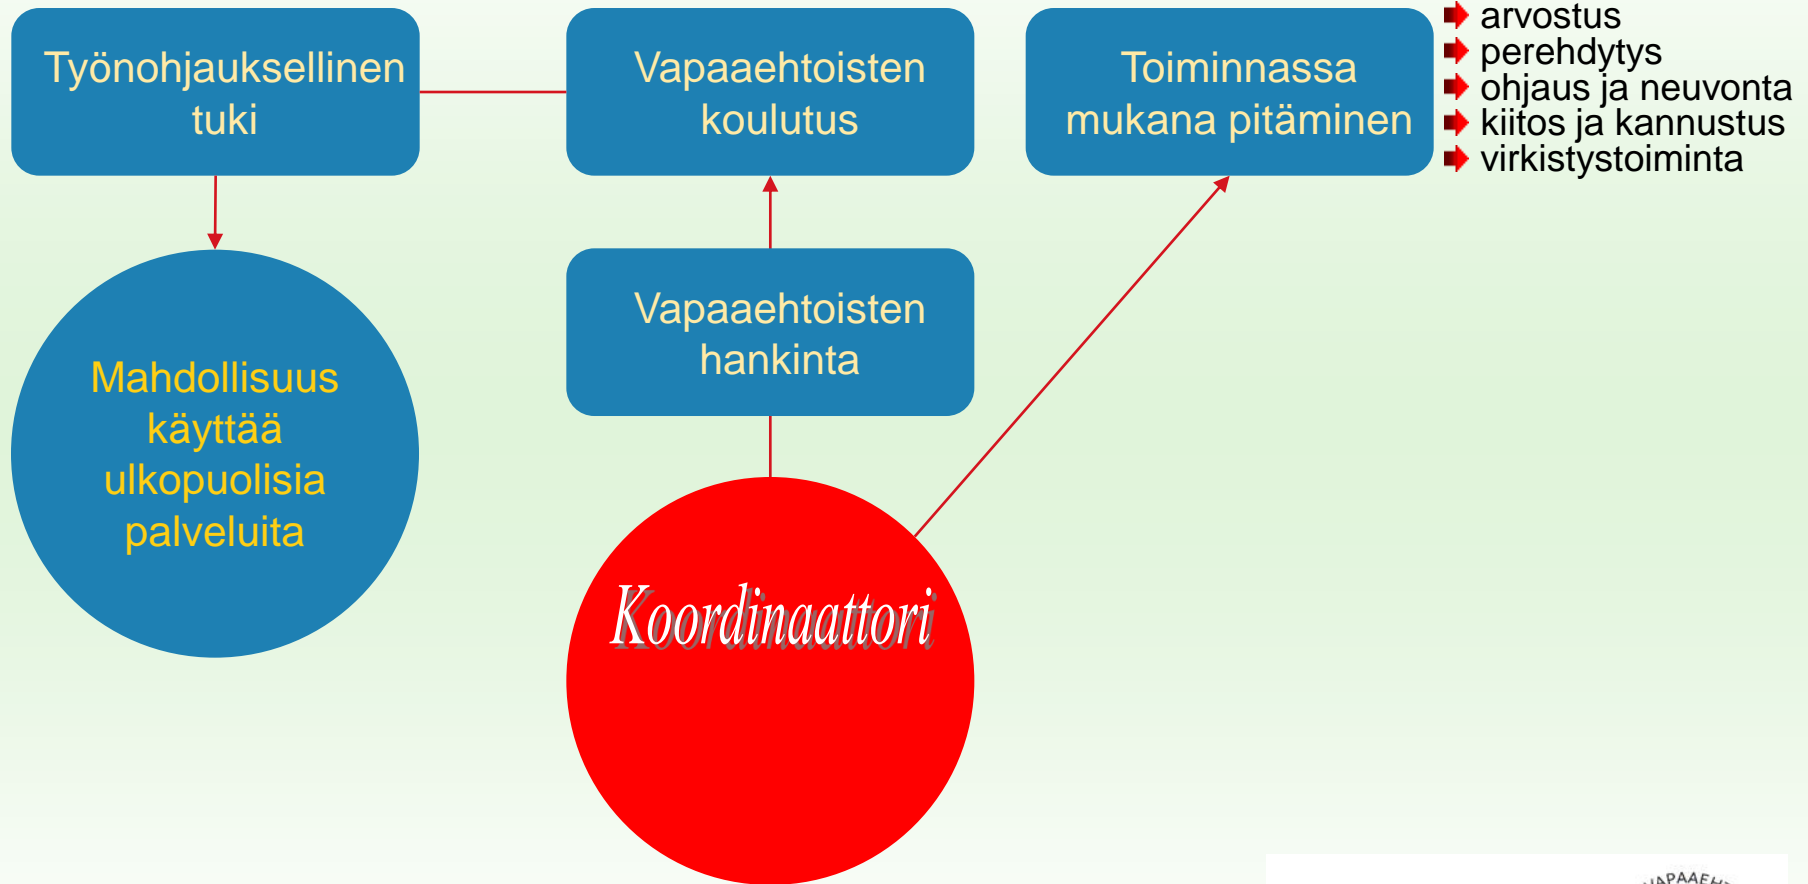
Työnohjauksellinen tuki

Vapaaehtoisten koulutus

Toiminnassa mukana pitäminen

arvostus
perehdytys
ohjaus ja neuvonta
kiitos ja kannustus
virkistystoiminta

Mahdollisuus käyttää ulkopuolisia palveluita

Vapaaehtoisten hankinta

Koordinaattori

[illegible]